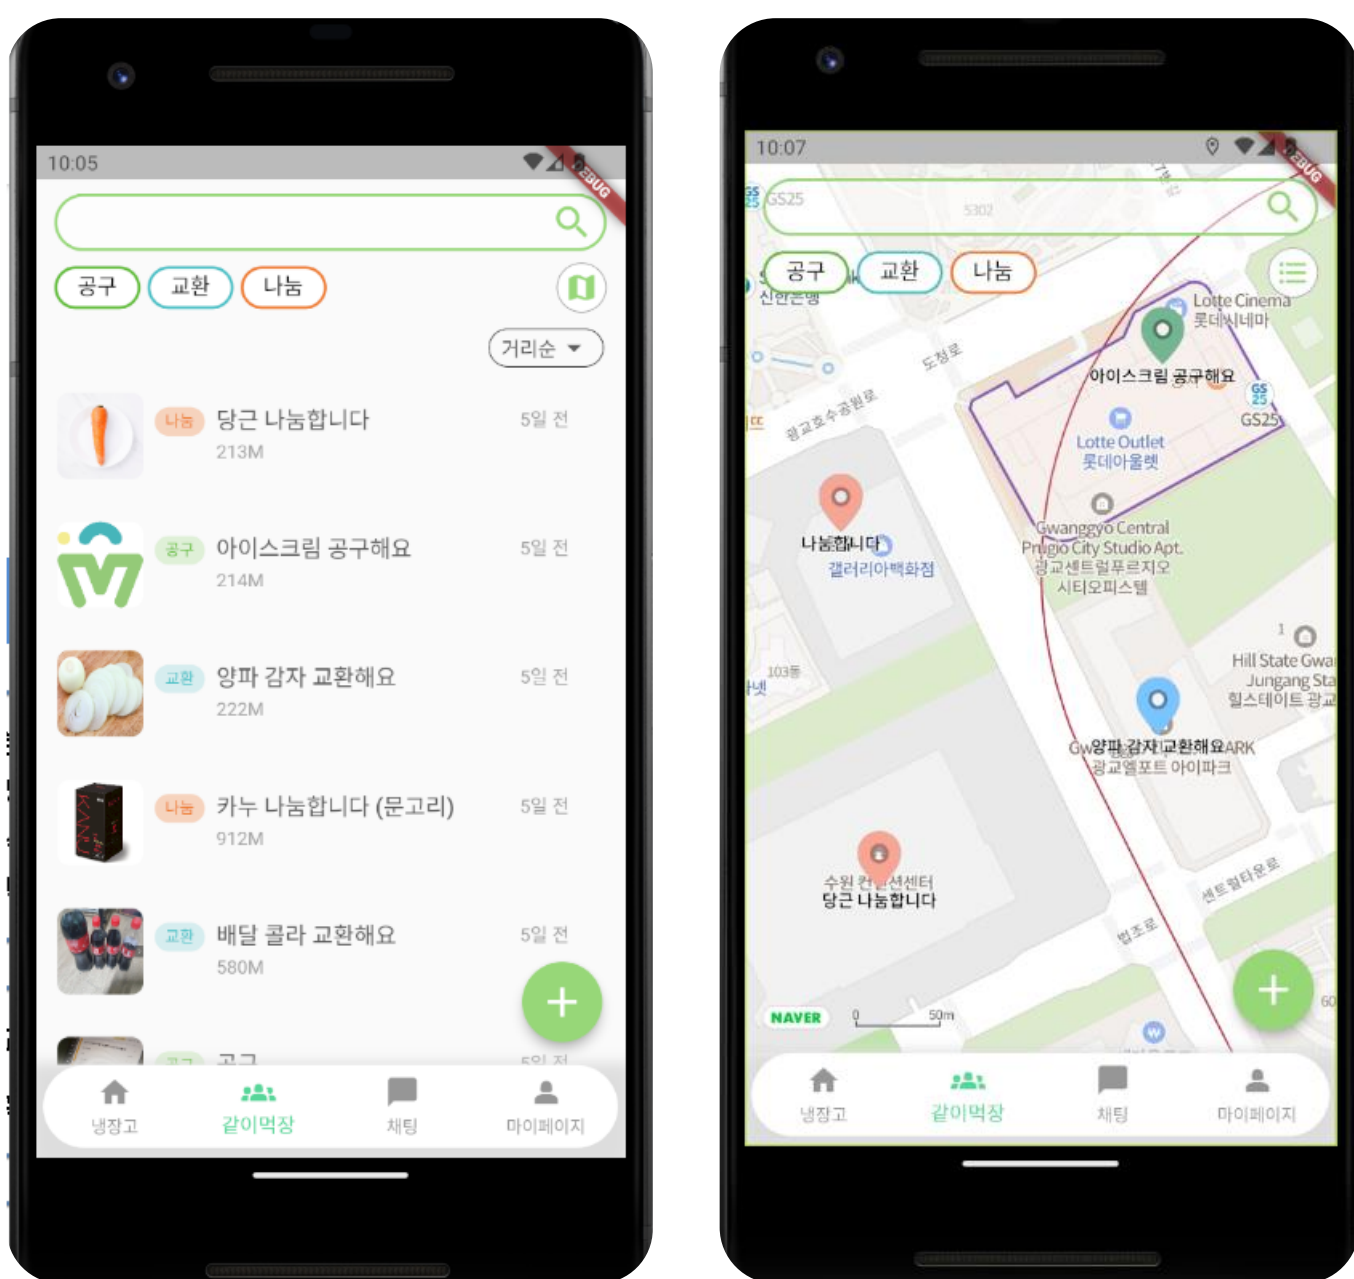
10:05
DEBUG

공구 교환 나눔

거리순

나눔 당근 나눔합니다 5일 전
213M

공구 아이스크림 공구해요 5일 전
214M

교환 양파 감자 교환해요 5일 전
222M

나눔 카누 나눔합니다 (문고리) 5일 전
912M

교환 배달 콜라 교환해요 5일 전
580M

+

냉장고 같이먹장 채팅 마이페이지

10:07
DEBUG

GS25

공구 교환 나눔

신한은행
Lotte Cinema
롯데시네마
도청로
아이스크림 공구해요
GS25
광교호수공원로
Lotte Outlet
롯데아울렛
나눔합니다
갤러리아백화점
Gwanggyo Central Prugio City Studio Apt.
광교센트럴푸르지오
시티오피스텔
103동
Hill State Gwa
Jungang Sta
힐스테이트 광교
양파 감자 교환해요
광교엘포트 아이파크
수원 컨벤션센터
당근 나눔합니다
센트럴타운로
법조로
NAVER
0 50m
+

냉장고 같이먹장 채팅 마이페이지